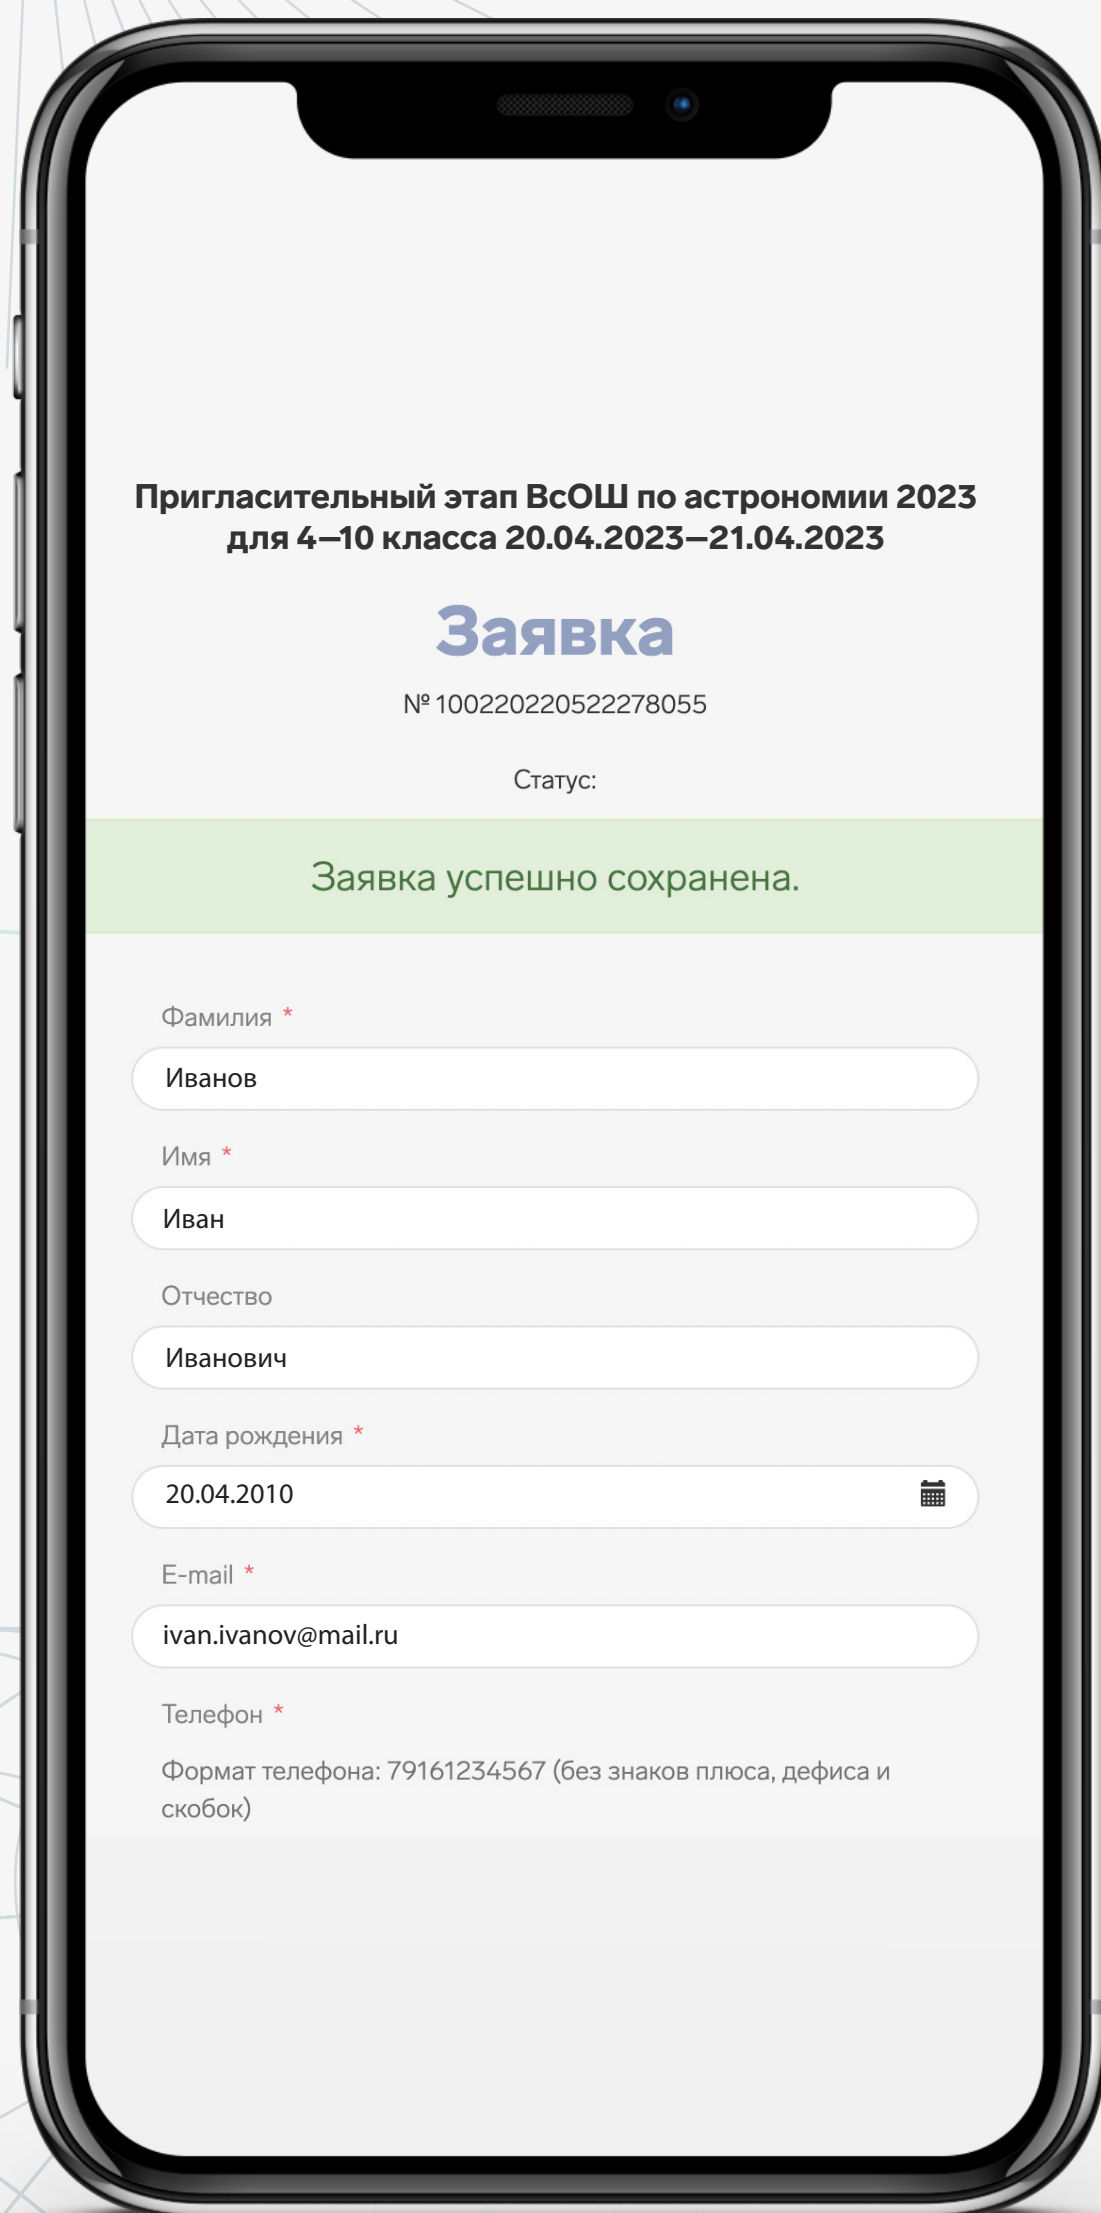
Пригласительный этап ВсОШ по астрономии 2023 для 4—10 класса 20.04.2023—21.04.2023

Заявка

№ 100220220522278055

Статус:

Заявка успешно сохранена.

Фамилия *

Иванов

Имя *

Иван

Отчество

Иванович

Дата рождения *

20.04.2010

E-mail *

ivan.ivanov@mail.ru

Телефон *

Формат телефона: 79161234567 (без знаков плюса, дефиса и скобок)